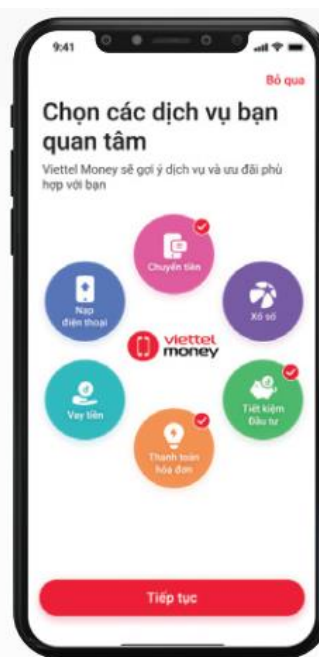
9:41

Bỏ qua

Chọn các dịch vụ bạn quan tâm

Viettel Money sẽ gợi ý dịch vụ và ưu đãi phù hợp với bạn

Chuyển tiền

Nạp điện thoại

Xổ số

viettel money

Vay tiền

Tiết kiệm Đầu tư

Thanh toán hóa đơn

Tiếp tục